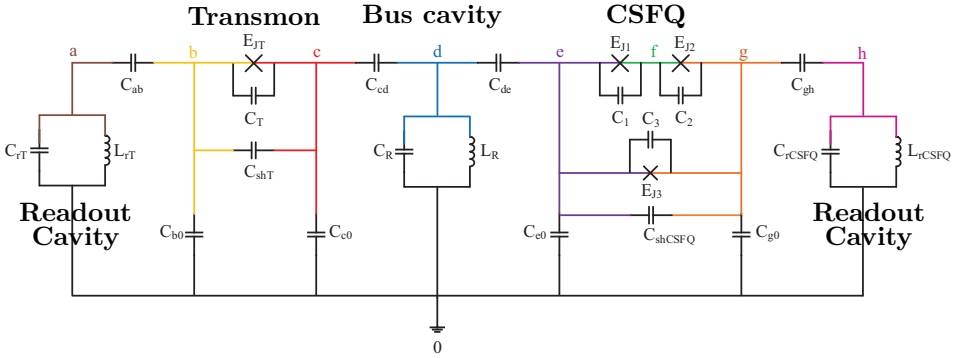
Transmon

Bus cavity

CSFQ

a

b

c

d

e

f

g

h

$C_{ab}$

$E_{JT}$

$C_T$

$C_{shT}$

$C_{cd}$

$C_{de}$

$E_{J1}$

$E_{J2}$

$C_1$

$C_2$

$C_3$

$E_{J3}$

$C_{shCSFQ}$

$C_{gh}$

$C_{rT}$

$L_{rT}$

$C_R$

$L_R$

$C_{rCSFQ}$

$L_{rCSFQ}$

Readout Cavity

Readout Cavity

$C_{b0}$

$C_{c0}$

$C_{e0}$

$C_{g0}$

0